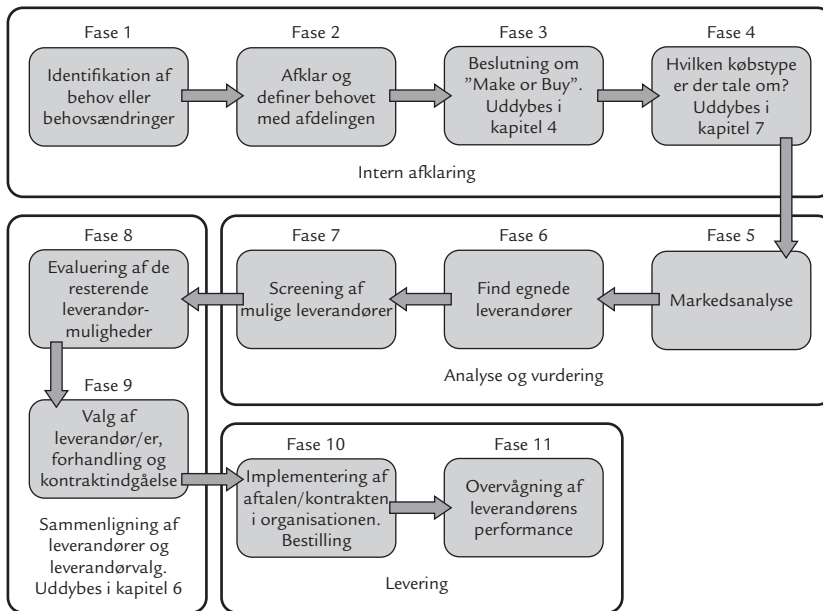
Fase 1
Identifikation af behov eller behovsændringer

Fase 2
Afklar og definer behovet med afdelingen

Fase 3
Beslutning om "Make or Buy". Uddybes i kapitel 4

Fase 4
Hvilken købstype er der tale om? Uddybes i kapitel 7

Intern afklaring

Fase 5
Markedsanalyse

Fase 6
Find egnede leverandører

Fase 7
Screening af mulige leverandører

Analyse og vurdering

Fase 8
Evaluering af de resterende leverandørmuligheder

Fase 9
Valg af leverandør/er, forhandling og kontraktindgåelse

Sammenligning af leverandører og leverandørvalg. Uddybes i kapitel 6

Fase 10
Implementering af aftalen/kontrakten i organisationen. Bestilling

Fase 11
Overvågning af leverandørens performance

Levering